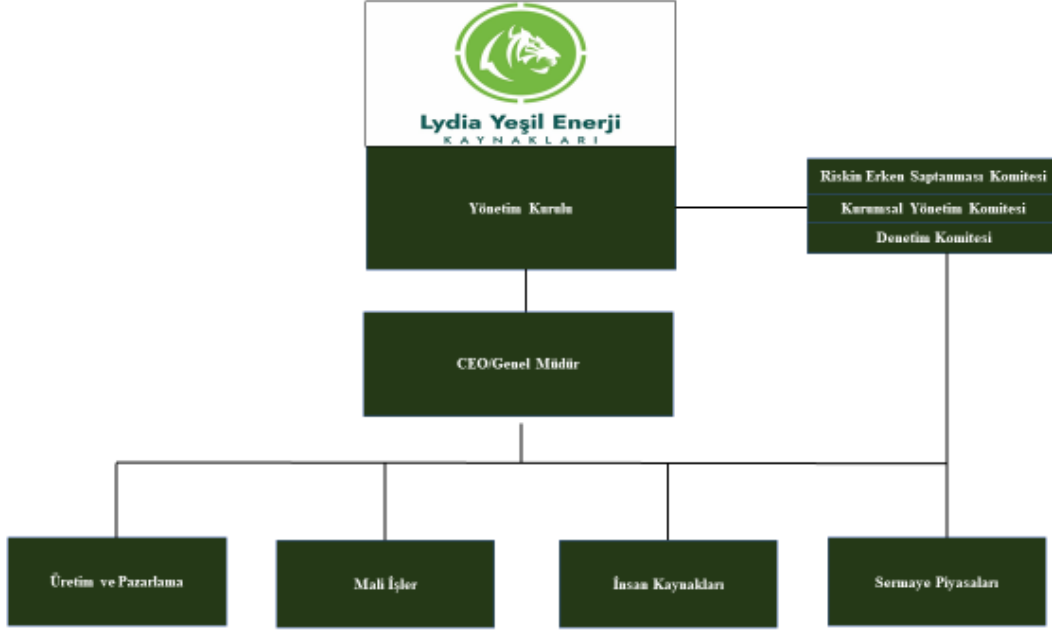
Lydia Yeşil Enerji
KAYNAKLARI

Yönetim Kurulu

Riskin Erken Saptanması Komitesi
Kurumsal Yönetim Komitesi
Denetim Komitesi

CEO/Genel Müdür

Üretim ve Pazarlama

Mali İşler

İnsan Kaynakları

Sermaye Piyasaları